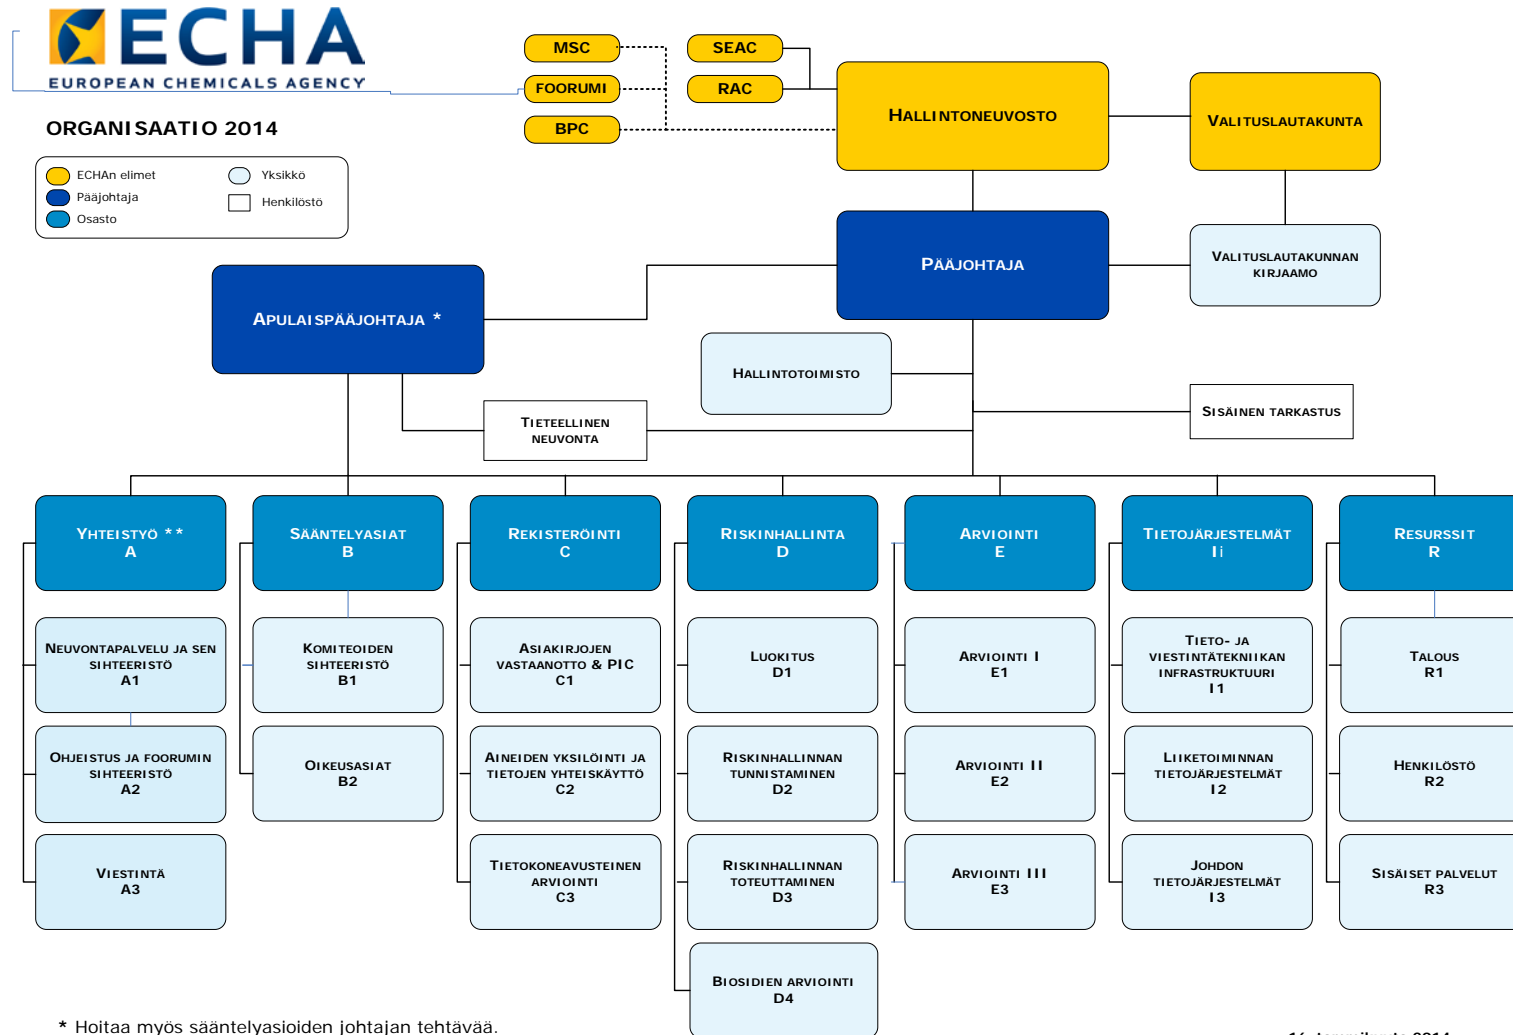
ECHA
EUROPEAN CHEMICALS AGENCY

ORGANISAATIO 2014

ECHAn elimet
Pääjohtaja
Osasto
Yksikkö
Henkilöstö

MSC
FOORUMI
BPC
SEAC
RAC
HALLINTONEUVOSTO
VALITUSLAUTAKUNTA
PÄÄJOHTAJA
VALITUSLAUTAKUNNAN KIRJAAMO
APULAISPÄÄJOHTAJA *
HALLINTOTOIMISTO
SISÄINEN TARKASTUS
TIETEELLINEN NEUVONTA

YHTEISTYÖ **
A
NEUVONTAPALVELU JA SEN SIHTEERISTÖ
A1
OHJEISTUS JA FOORUMIN SIHTEERISTÖ
A2
VIESTINTÄ
A3

SÄÄNTELYASIAT
B
KOMITEOIDEN SIHTEERISTÖ
B1
OIKEUSASIAT
B2

REKISTERÖINTI
C
ASIAKIRJOJEN VASTAANOTTO & PIC
C1
AINEIDEN YKSILÖINTI JA TIETOJEN YHTEISKÄYTTÖ
C2
TIETOKONEAVUSTEINEN ARVIOINTI
C3

RISKINHALLINTA
D
LUOKITUS
D1
RISKINHALLINNAN TUNNISTAMINEN
D2
RISKINHALLINNAN TOTEUTTAMINEN
D3
BIOSIDIEN ARVIOINTI
D4

ARVIOINTI
E
ARVIOINTI I
E1
ARVIOINTI II
E2
ARVIOINTI III
E3

TIETOJÄRJESTELMÄT
I
TIETO- JA VIESTINTÄTEKNIIKAN INFRASTRUKTUURI
I1
LIIKETOIMINNAN TIETOJÄRJESTELMÄT
I2
JOHDON TIETOJÄRJESTELMÄT
I3

RESURSSIT
R
TALOUS
R1
HENKILÖSTÖ
R2
SISÄISET PALVELUT
R3

* Hoitaa myös sääntelyasioiden johtajan tehtävää.
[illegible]